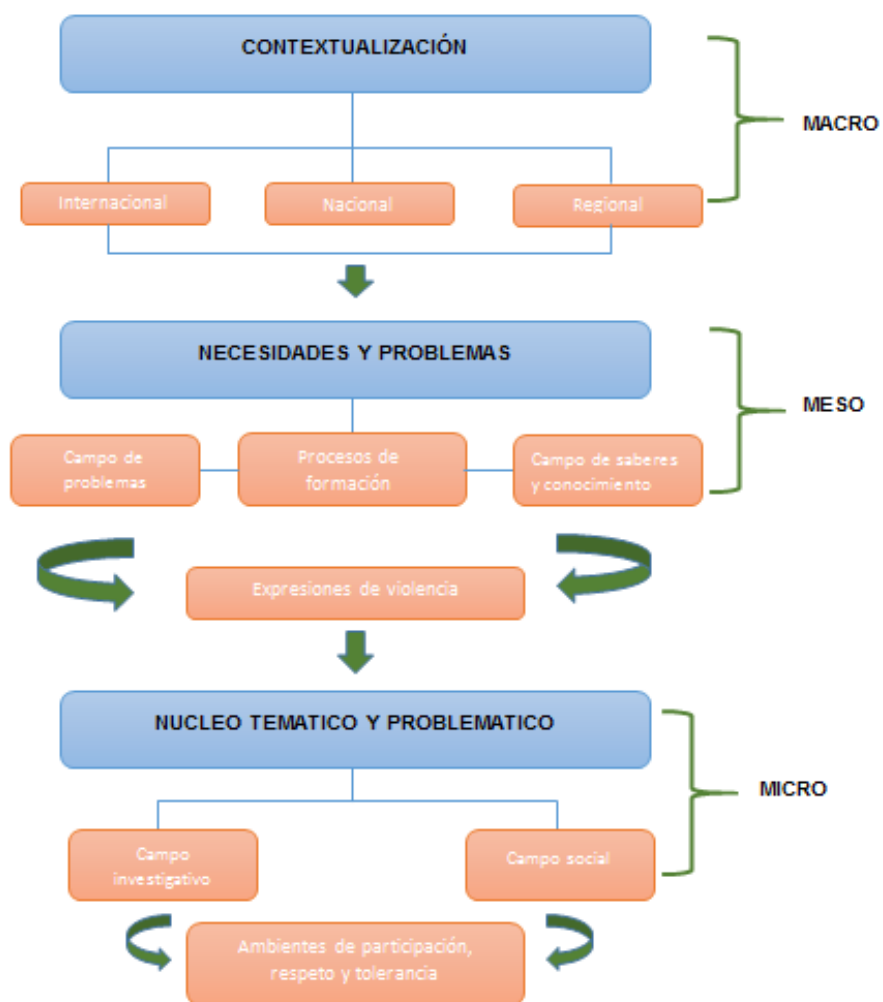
CONTEXTUALIZACIÓN

Internacional

Nacional

Regional

MACRO

NECESIDADES Y PROBLEMAS

Campo de problemas

Procesos de formación

Campo de saberes y conocimiento

MESO

Expresiones de violencia

NUCLEO TEMATICO Y PROBLEMATICO

Campo investigativo

Campo social

MICRO

Ambientes de participación, respeto y tolerancia